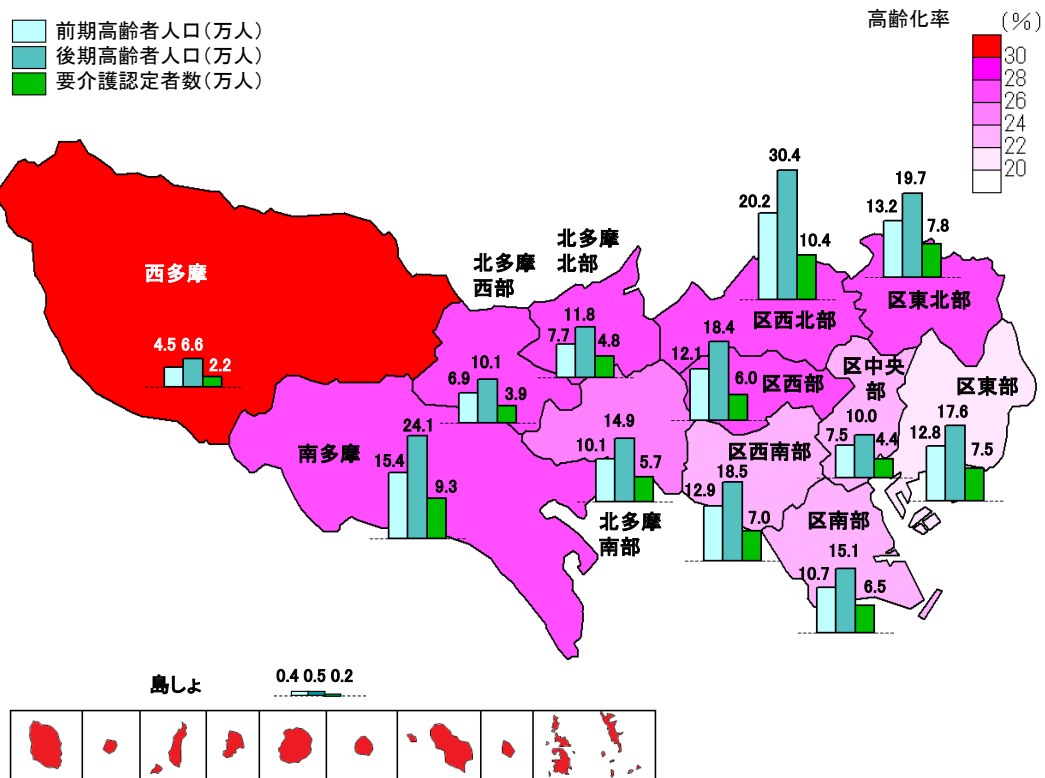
前期高齢者人口(万人)
後期高齢者人口(万人)
要介護認定者数(万人)

高齢化率 (%)
30
28
26
24
22
20

西多摩
4.5 6.6 2.2

北多摩西部
6.9 10.1 3.9

北多摩北部
7.7 11.8 4.8

南多摩
15.4 24.1 9.3

北多摩南部
10.1 14.9 5.7

区西北部
20.2 30.4 10.4

区東北部
13.2 19.7 7.8

区西部
12.1 18.4 6.0

区中央部
7.5 10.0 4.4

区東部
12.8 17.6 7.5

区西南部
12.9 18.5 7.0

区南部
10.7 15.1 6.5

島しょ
0.4 0.5 0.2